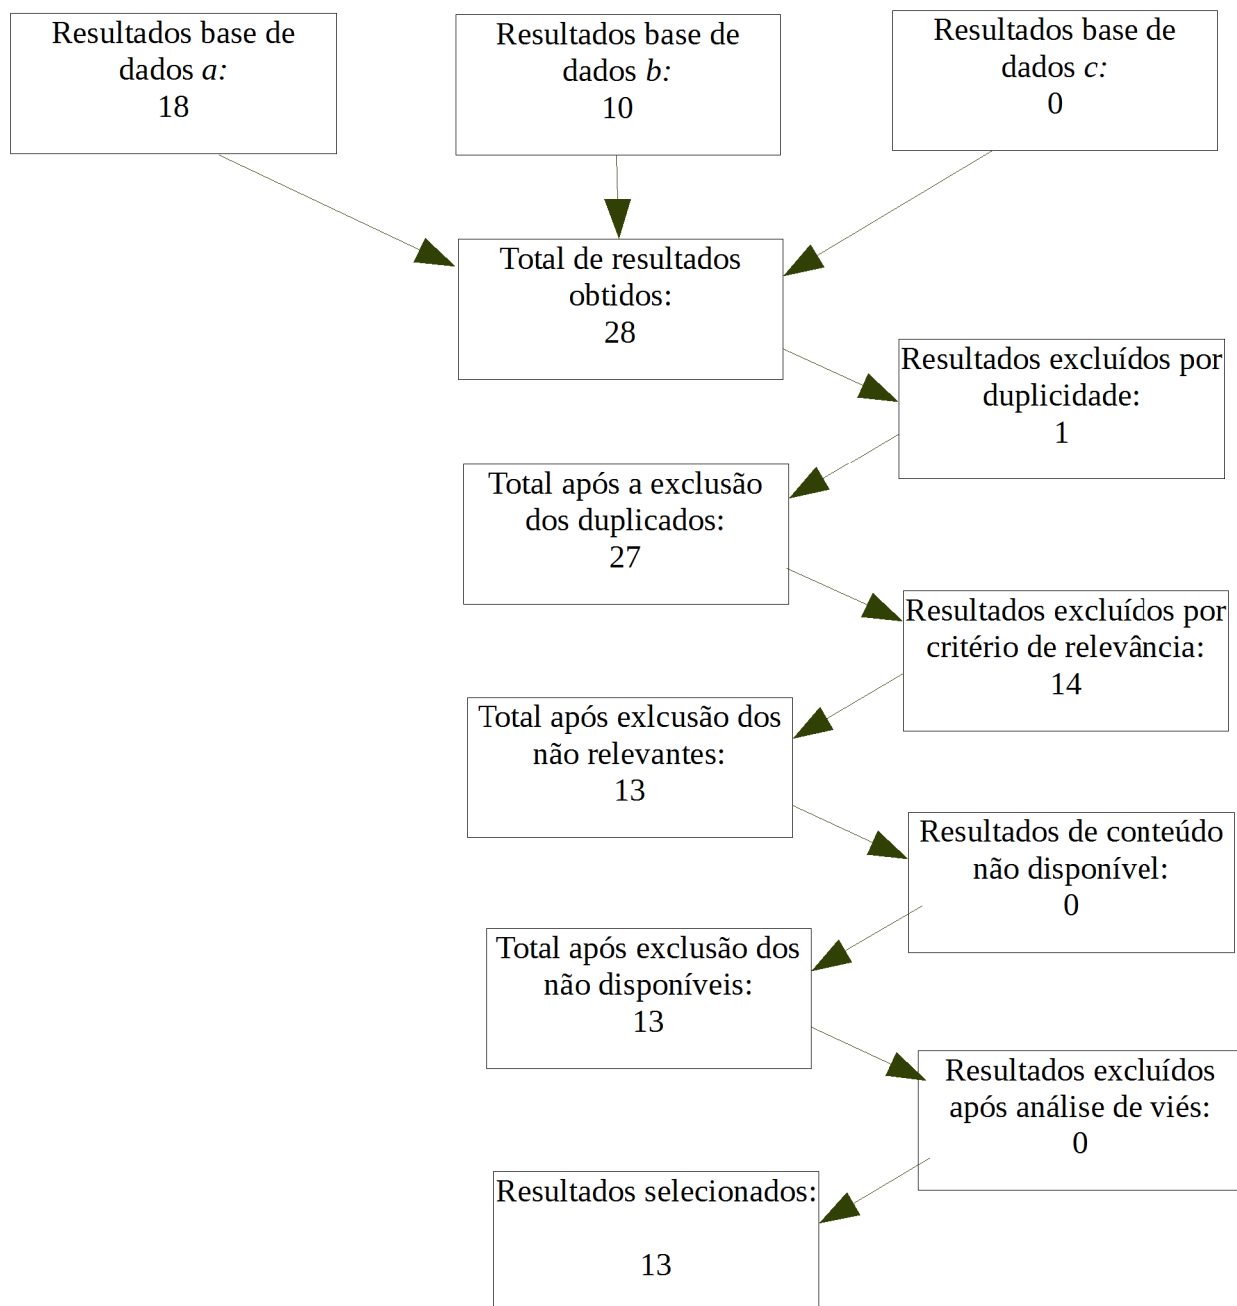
Resultados base de dados *a:*
18

Resultados base de dados *b:*
10

Resultados base de dados *c:*
0

Total de resultados obtidos:
28

Resultados excluídos por duplicidade:
1

Total após a exclusão dos duplicados:
27

Resultados excluídos por critério de relevância:
14

Total após exlcusão dos não relevantes:
13

Resultados de conteúdo não disponível:
0

Total após exclusão dos não disponíveis:
13

Resultados excluídos após análise de viés:
0

Resultados selecionados:

13